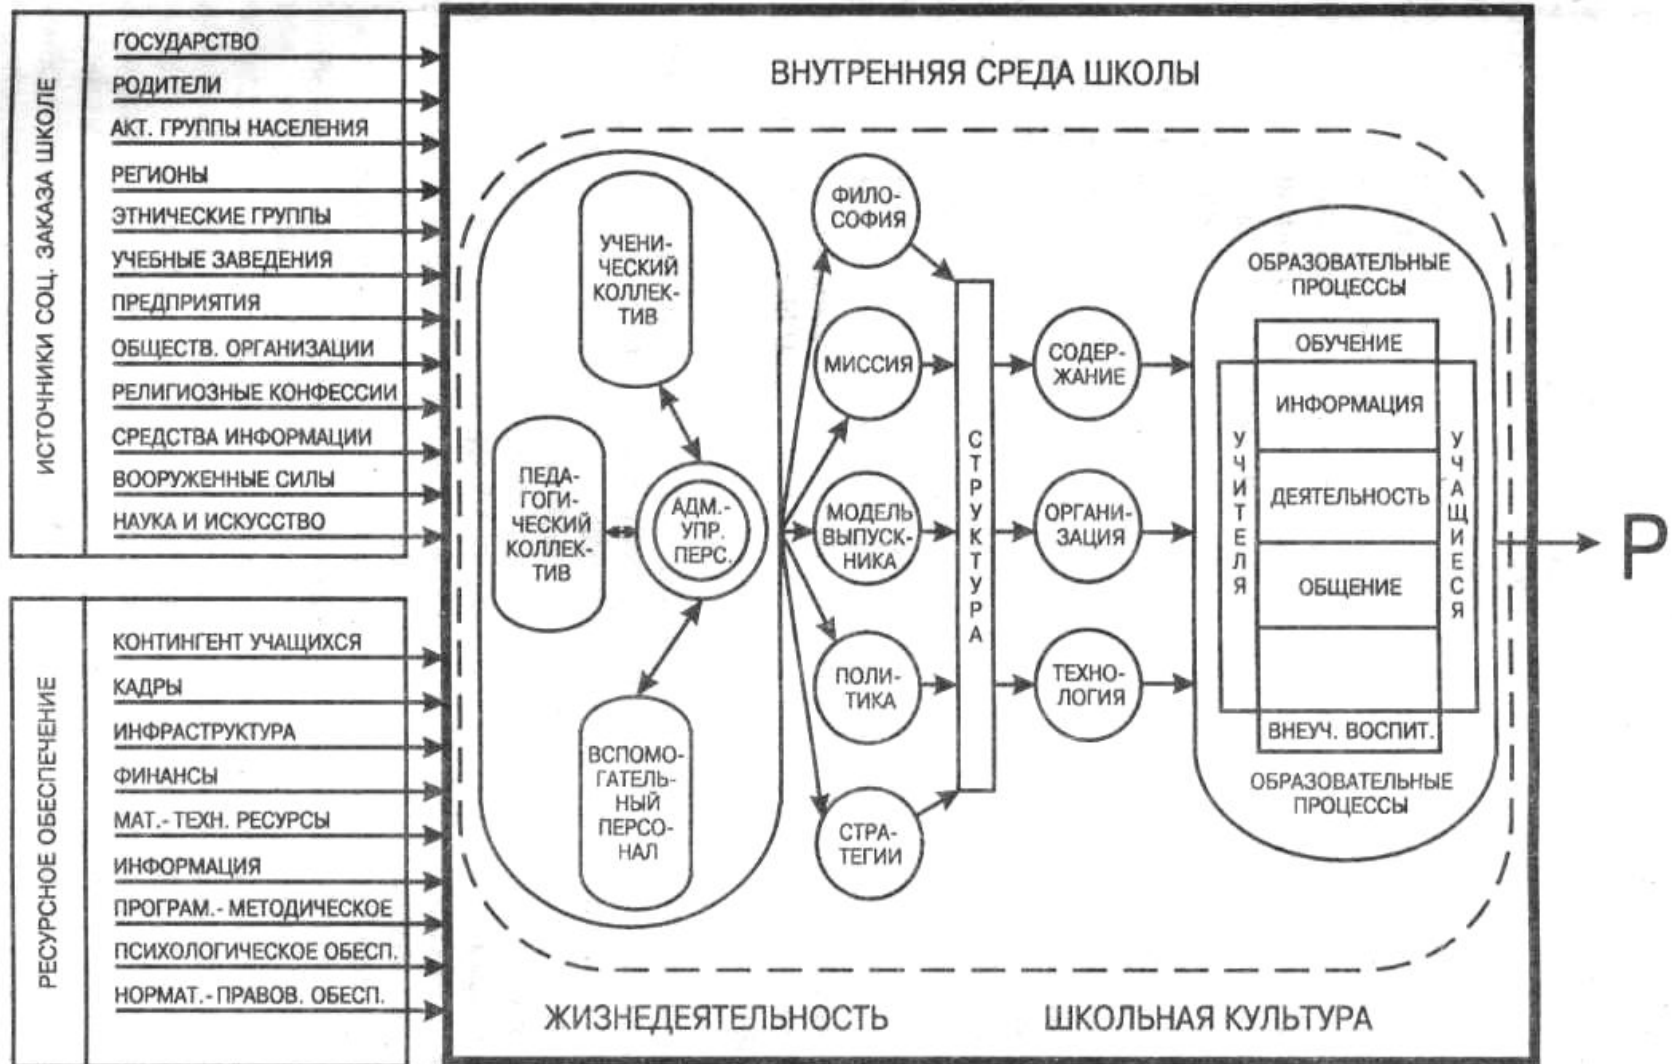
ИСТОЧНИКИ СОЦ. ЗАКАЗА ШКОЛЕ

ГОСУДАРСТВО
РОДИТЕЛИ
АКТ. ГРУППЫ НАСЕЛЕНИЯ
РЕГИОНЫ
ЭТНИЧЕСКИЕ ГРУППЫ
УЧЕБНЫЕ ЗАВЕДЕНИЯ
ПРЕДПРИЯТИЯ
ОБЩЕСТВ. ОРГАНИЗАЦИИ
РЕЛИГИОЗНЫЕ КОНФЕССИИ
СРЕДСТВА ИНФОРМАЦИИ
ВООРУЖЕННЫЕ СИЛЫ
НАУКА И ИСКУССТВО

РЕСУРСНОЕ ОБЕСПЕЧЕНИЕ

КОНТИНГЕНТ УЧАЩИХСЯ
КАДРЫ
ИНФРАСТРУКТУРА
ФИНАНСЫ
МАТ.-ТЕХН. РЕСУРСЫ
ИНФОРМАЦИЯ
ПРОГРАМ.-МЕТОДИЧЕСКОЕ
ПСИХОЛОГИЧЕСКОЕ ОБЕСП.
НОРМАТ.-ПРАВОВ. ОБЕСП.

ВНУТРЕННЯЯ СРЕДА ШКОЛЫ

УЧЕНИЧЕСКИЙ КОЛЛЕКТИВ
ПЕДАГОГИЧЕСКИЙ КОЛЛЕКТИВ
АДМ.-УПР. ПЕРС.
ВСПОМОГАТЕЛЬНЫЙ ПЕРСОНАЛ

ФИЛОСОФИЯ
МИССИЯ
МОДЕЛЬ ВЫПУСКНИКА
ПОЛИТИКА
СТРАТЕГИИ

СТРУКТУРА

СОДЕРЖАНИЕ
ОРГАНИЗАЦИЯ
ТЕХНОЛОГИЯ

ОБРАЗОВАТЕЛЬНЫЕ ПРОЦЕССЫ
ОБУЧЕНИЕ
УЧИТЕЛЯ
ИНФОРМАЦИЯ
ДЕЯТЕЛЬНОСТЬ
ОБЩЕНИЕ
УЧАЩИЕСЯ
ВНЕУЧ. ВОСПИТ.
ОБРАЗОВАТЕЛЬНЫЕ ПРОЦЕССЫ

Р

ЖИЗНЕДЕЯТЕЛЬНОСТЬ
ШКОЛЬНАЯ КУЛЬТУРА